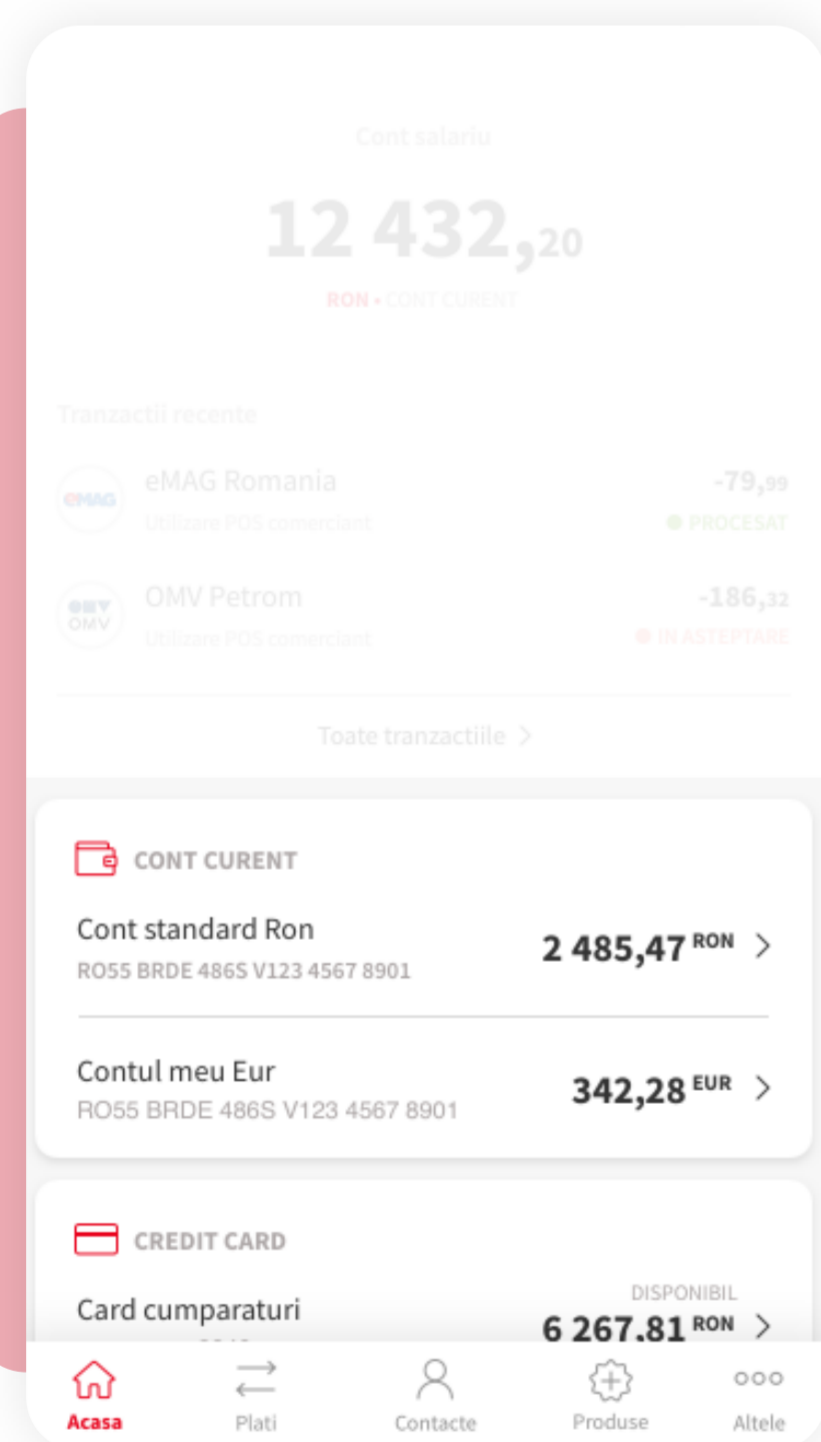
Cont salariu

12 432,20

RON • CONT CURENT

Tranzactii recente

eMAG Romania
Utilizare POS comerciant
-79,99
PROCESAT

OMV Petrom
Utilizare POS comerciant
-186,32
IN ASTEPTARE

Toate tranzactiile >

CONT CURENT

Cont standard Ron
RO55 BRDE 486S V123 4567 8901
2 485,47 RON >

Contul meu Eur
RO55 BRDE 486S V123 4567 8901
342,28 EUR >

CREDIT CARD

Card cumparaturi
DISPONIBIL
6 267.81 RON >

Acasa
Plati
Contacte
Produse
Altele